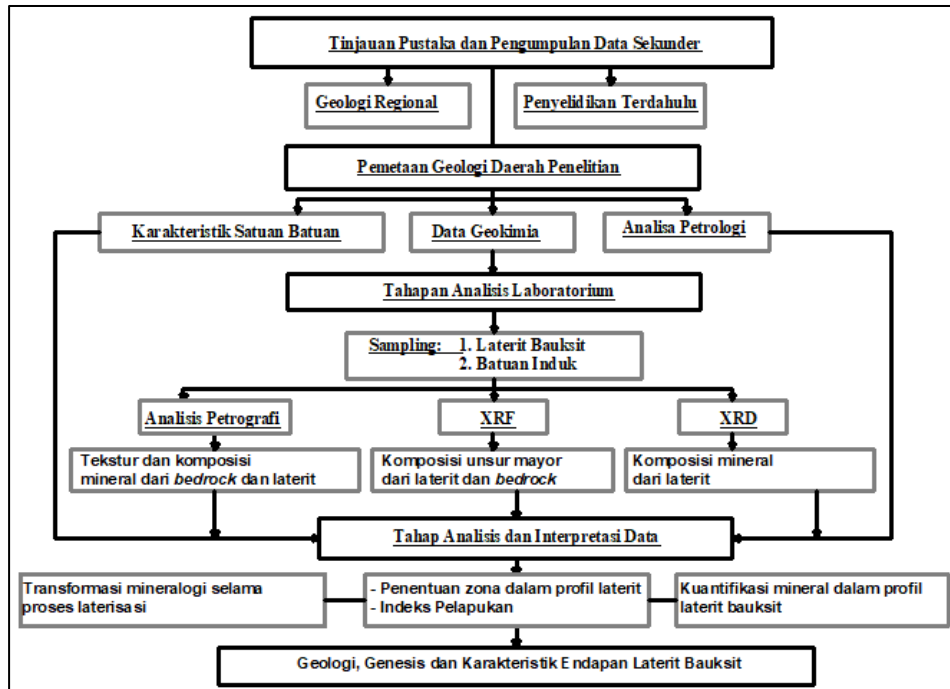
Tinjauan Pustaka dan Pengumpulan Data Sekunder

Geologi Regional

Penyelidikan Terdahulu

Pemetaan Geologi Daerah Penelitian

Karakteristik Satuan Batuan

Data Geokimia

Analisa Petrologi

Tahapan Analisis Laboratorium

Sampling: 1. Laterit Bauksit
2. Batuan Induk

Analisis Petrografi

XRF

XRD

Tekstur dan komposisi mineral dari *bedrock* dan laterit

Komposisi unsur mayor dari laterit dan *bedrock*

Komposisi mineral dari laterit

Tahap Analisis dan Interpretasi Data

Transformasi mineralogi selama proses laterisasi

- Penentuan zona dalam profil laterit
- Indeks Pelapukan

Kuantifikasi mineral dalam profil laterit bauksit

Geologi, Genesis dan Karakteristik Endapan Laterit Bauksit